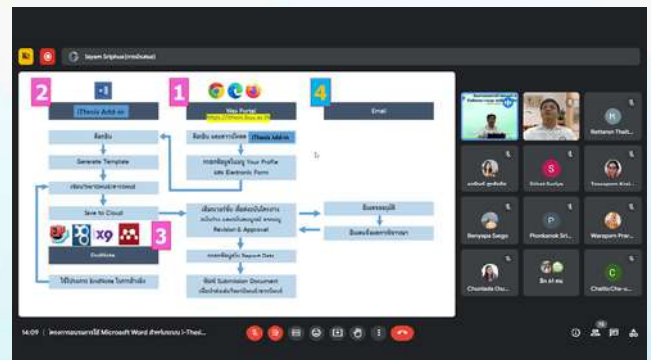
Sayam Sriphua (การนำเสนอ)

2

iThesis Add-in

1

Web Portal

https://ithesis.tbau.ac.th

4

Email

ล็อกอิน

Generate Template

เขียนวิทยานิพนธ์/สารนิพนธ์

Save to Cloud

3

EndNote

ใช้โปรแกรม EndNote ในการอ้างอิง

ล็อกอิน และดาวน์โหลด iThesis Add-in

กรอกข้อมูลในเมนู Your Profile และ Electronic Form

เสนอรายชื่อ เพื่อส่งฉบับสมบูรณ์ Revision & Approval

กรอกข้อมูลใน Approval Date

พิมพ์ Submission Document

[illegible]

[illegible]

Rattanan Thait...

Sirinat Sunlya

Tawanporn Krai...

Benyapa Sargo

Phonkanok Sri...

Warapom Prar...

Chonlada Chu...

Chatita Cha-o...

14:09 | โครงการอบรมการใช้ Microsoft Word สำหรับระบบ i-Thesi...